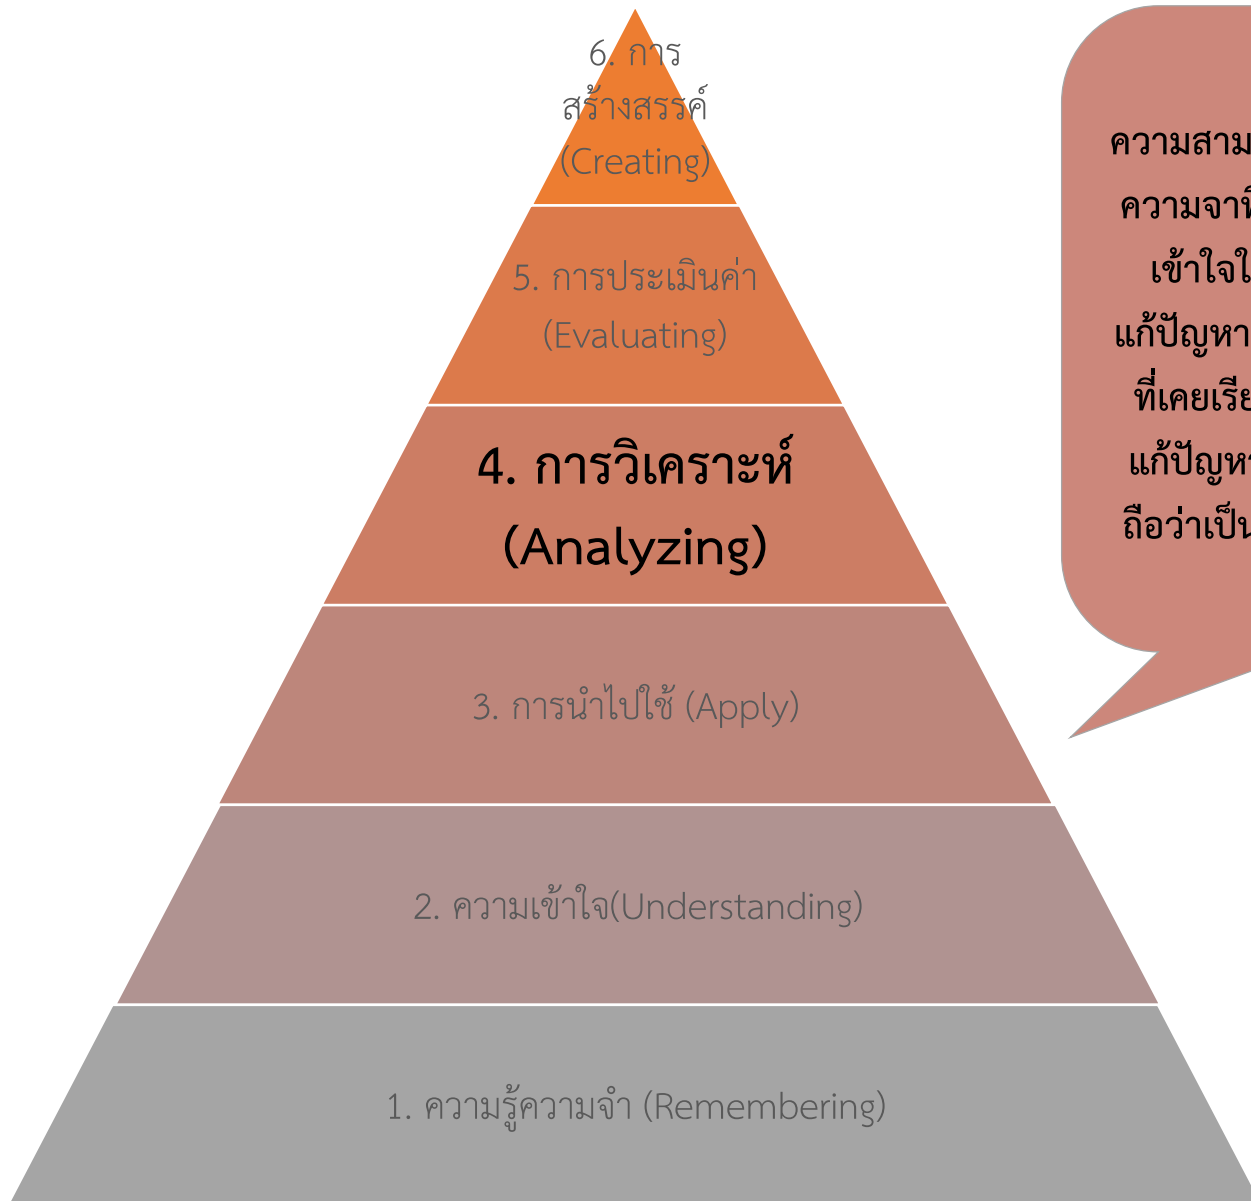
6. การสร้างสรรค์ (Creating)

5. การประเมินค่า (Evaluating)

4. การวิเคราะห์ (Analyzing)

3. การนำไปใช้ (Apply)

2. ความเข้าใจ(Understanding)

1. ความรู้ความจำ (Remembering)

ความสาม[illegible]
ความจาท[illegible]
เข้าใจใ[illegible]
แก้ปัญหา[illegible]
ที่เคยเรีย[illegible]
แก้ปัญห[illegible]
ถือว่าเป็น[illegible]